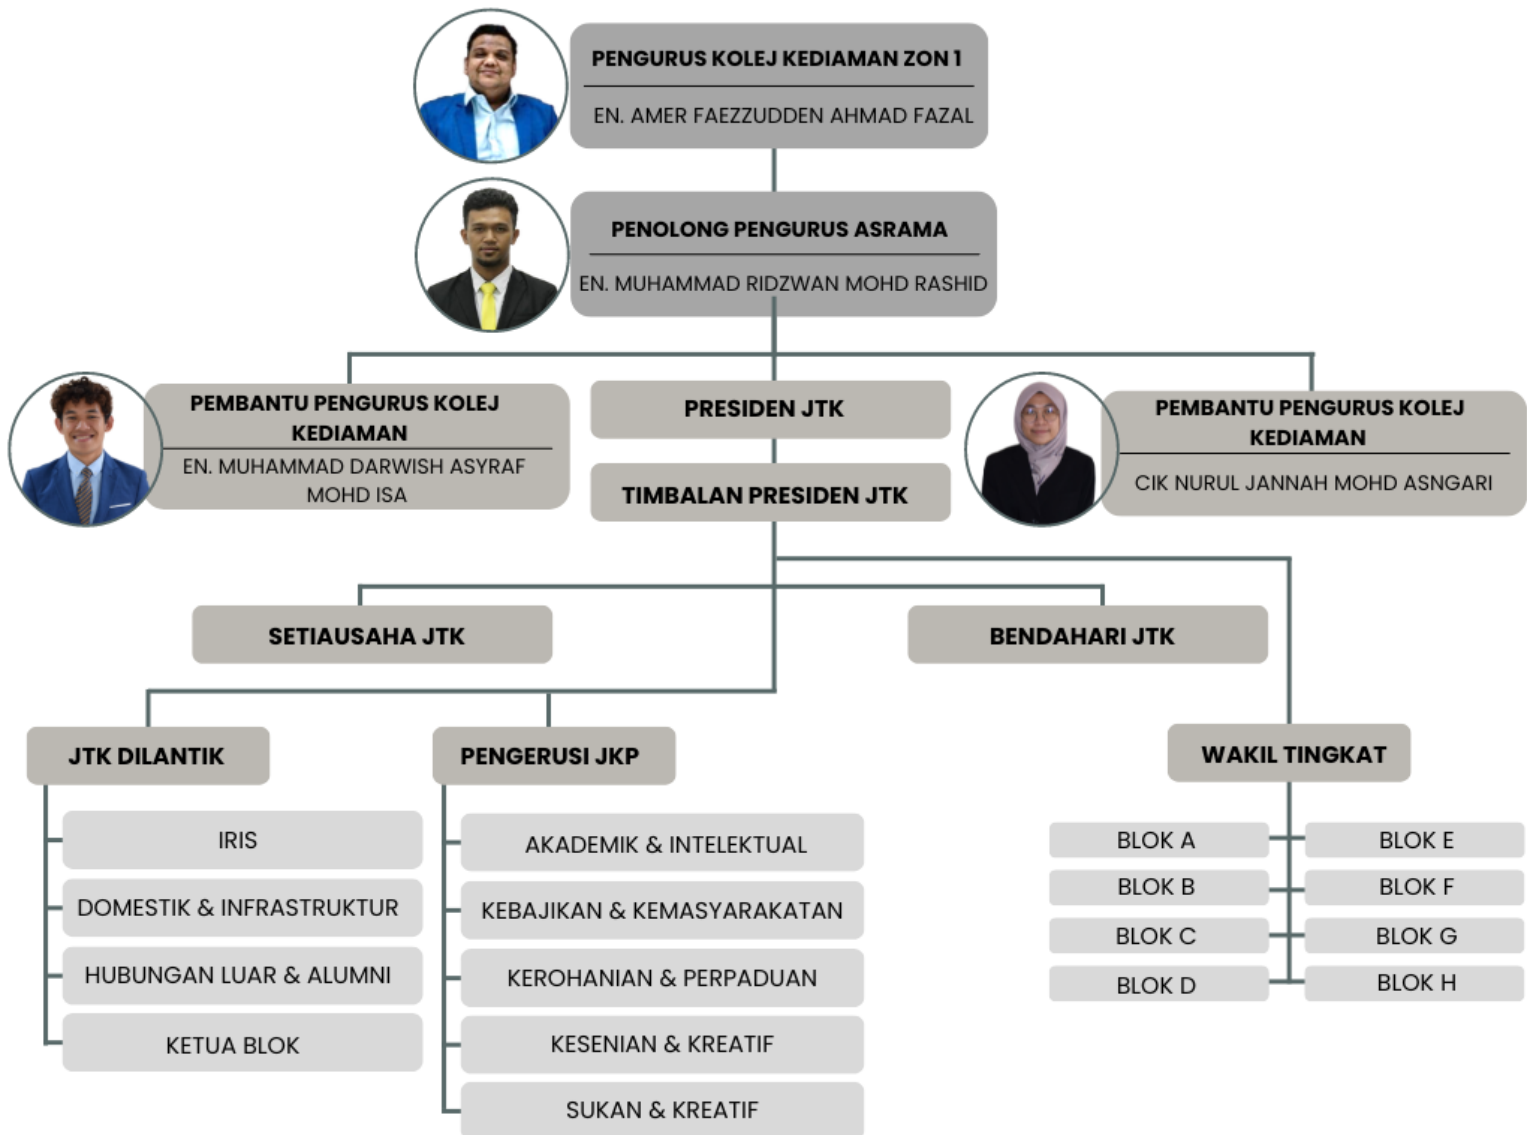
PENGURUS KOLEJ KEDIAMAN ZON 1
EN. AMER FAEZZUDDEN AHMAD FAZAL

PENOLONG PENGURUS ASRAMA
EN. MUHAMMAD RIDZWAN MOHD RASHID

PEMBANTU PENGURUS KOLEJ KEDIAMAN
EN. MUHAMMAD DARWISH ASYRAF MOHD ISA

PRESIDEN JTK

TIMBALAN PRESIDEN JTK

PEMBANTU PENGURUS KOLEJ KEDIAMAN
CIK NURUL JANNAH MOHD ASNGARI

SETIAUSAHA JTK

BENDAHARI JTK

JTK DILANTIK

IRIS

DOMESTIK & INFRASTRUKTUR

HUBUNGAN LUAR & ALUMNI

KETUA BLOK

PENGERUSI JKP

AKADEMIK & INTELEKTUAL

KEBAJIKAN & KEMASYARAKATAN

KEROHANIAN & PERPADUAN

KESENIAN & KREATIF

SUKAN & KREATIF

WAKIL TINGKAT

BLOK A

BLOK B

BLOK C

BLOK D

BLOK E

BLOK F

BLOK G

BLOK H